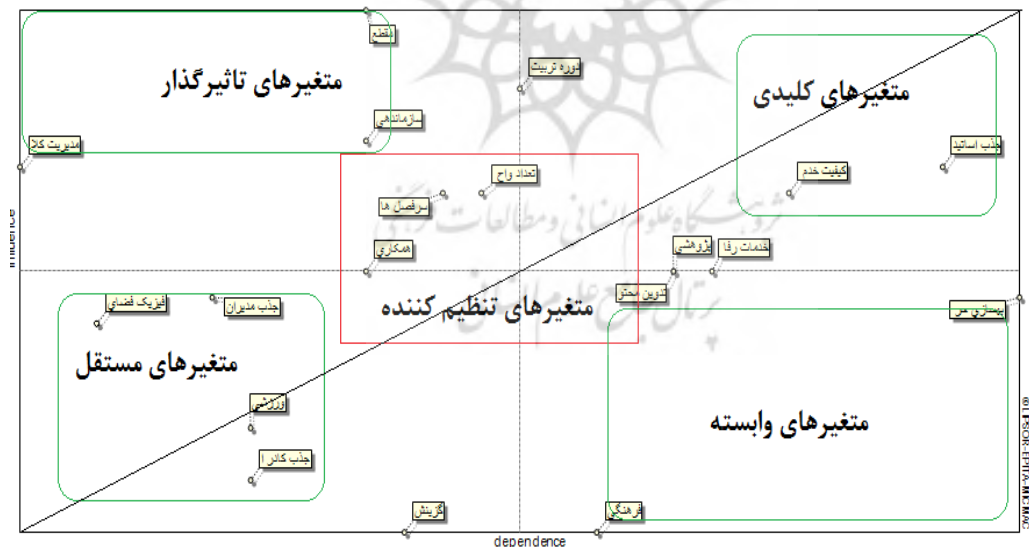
متغیرهای تاثیرگذار

متغیرهای کلیدی

متغیرهای تنظیم کننده

متغیرهای مستقل

متغیرهای وابسته

مقطع

دوره تربیت

سازماندهی

مدیریت کلا

جذب اساتید

کیفیت خدم

تعداد واح

سرفصل ها

همکاری

پژوهشی

خدمات رفا

تدوین محتو

پیمایش من

فیزیک فضای

جذب مدیران

ورزشی

جذب کادر ا

گزینش

فرهنگی

influence

dependence

© LIPSOR-EPITA-MICMAC